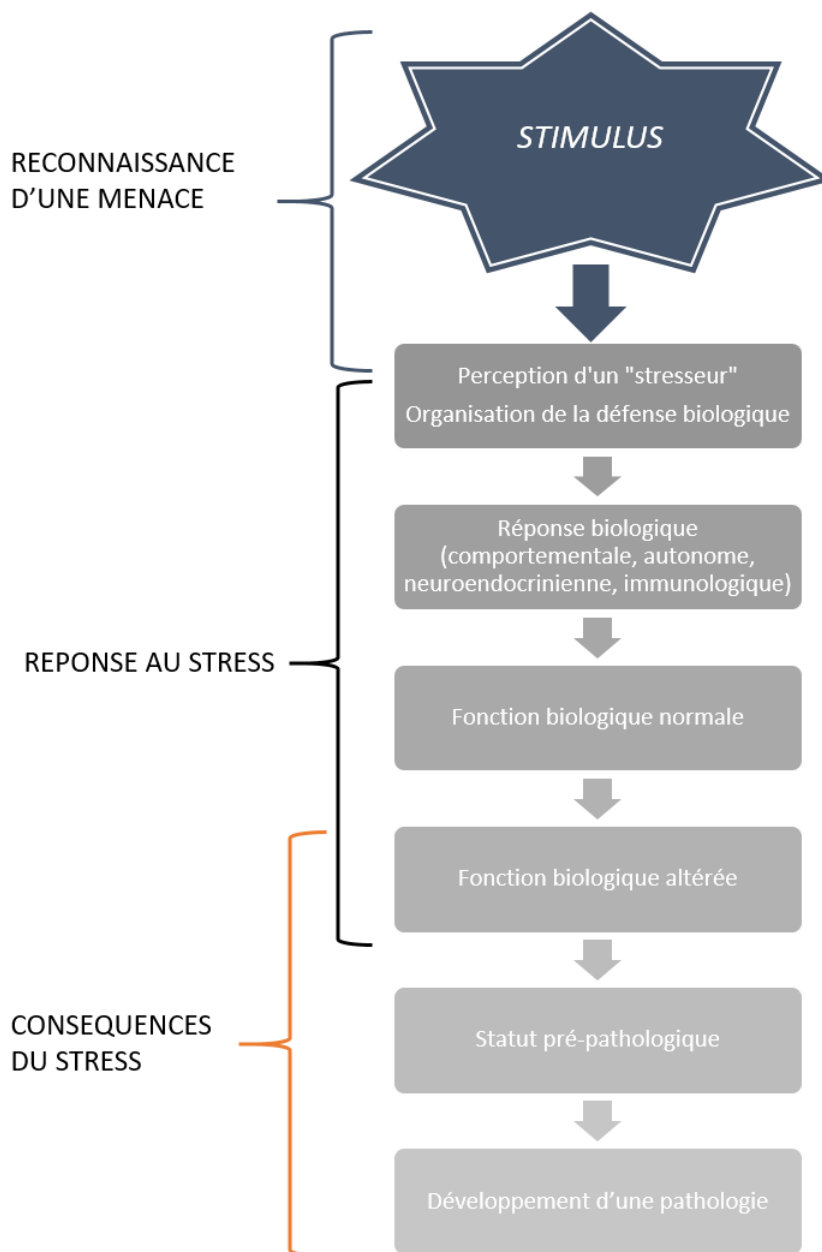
RECONNAISSANCE D'UNE MENACE

STIMULUS

Perception d'un "stresseur"
Organisation de la défense biologique

Réponse biologique (comportementale, autonome, neuroendocrinienne, immunologique)

REPONSE AU STRESS

Fonction biologique normale

Fonction biologique altérée

CONSEQUENCES DU STRESS

Statut pré-pathologique

Développement d'une pathologie